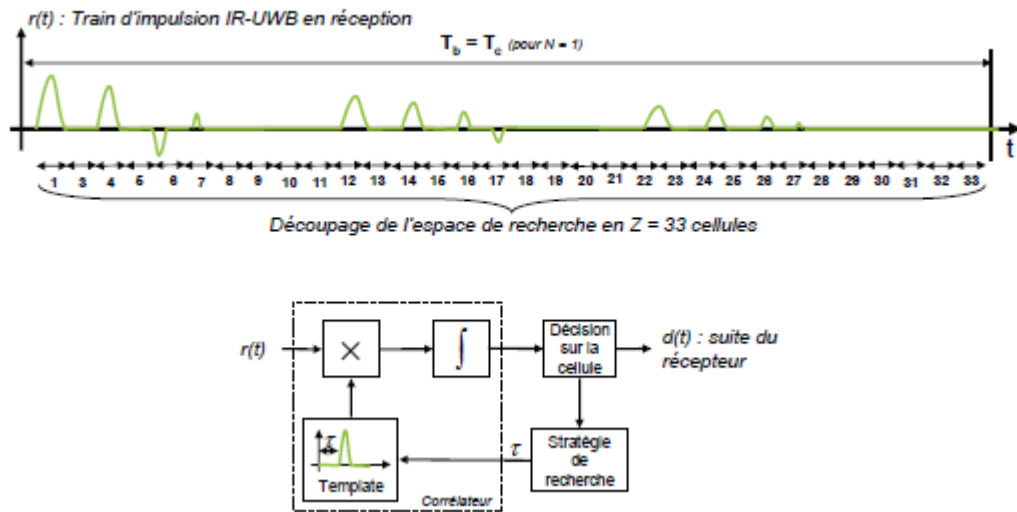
r(t) : Train d'impulsion IR-UWB en réception

$T_b = T_c$ (pour N = 1)

t

1 3 4 5 6 7 8 9 10 11 12 13 14 15 16 17 18 19 20 21 22 23 24 25 26 27 28 29 30 31 32 33

Découpage de l'espace de recherche en Z = 33 cellules

r(t)

$\times$

$\int$

Décision sur la cellule

d(t) : suite du récepteur

$\tau$

Template

$\tau$

Stratégie de recherche

Corrélateur